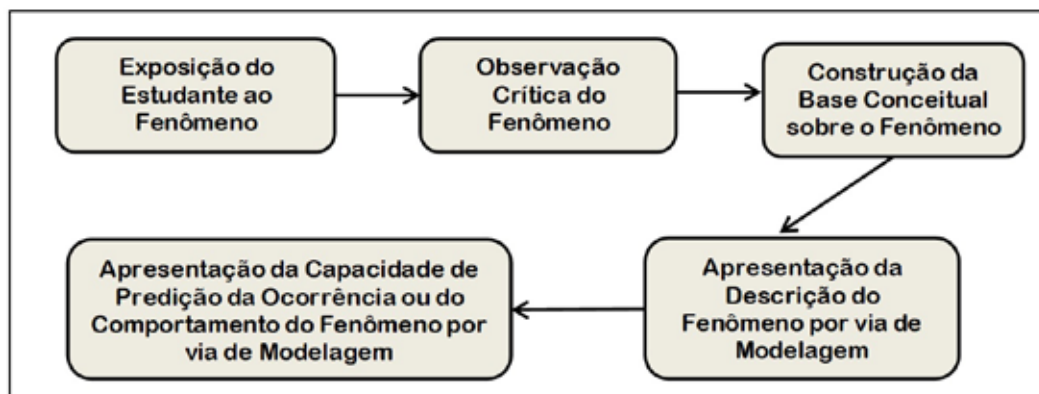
Exposição do Estudante ao Fenômeno

Observação Crítica do Fenômeno

Construção da Base Conceitual sobre o Fenômeno

Apresentação da Descrição do Fenômeno por via de Modelagem

Apresentação da Capacidade de Predição da Ocorrência ou do Comportamento do Fenômeno por via de Modelagem